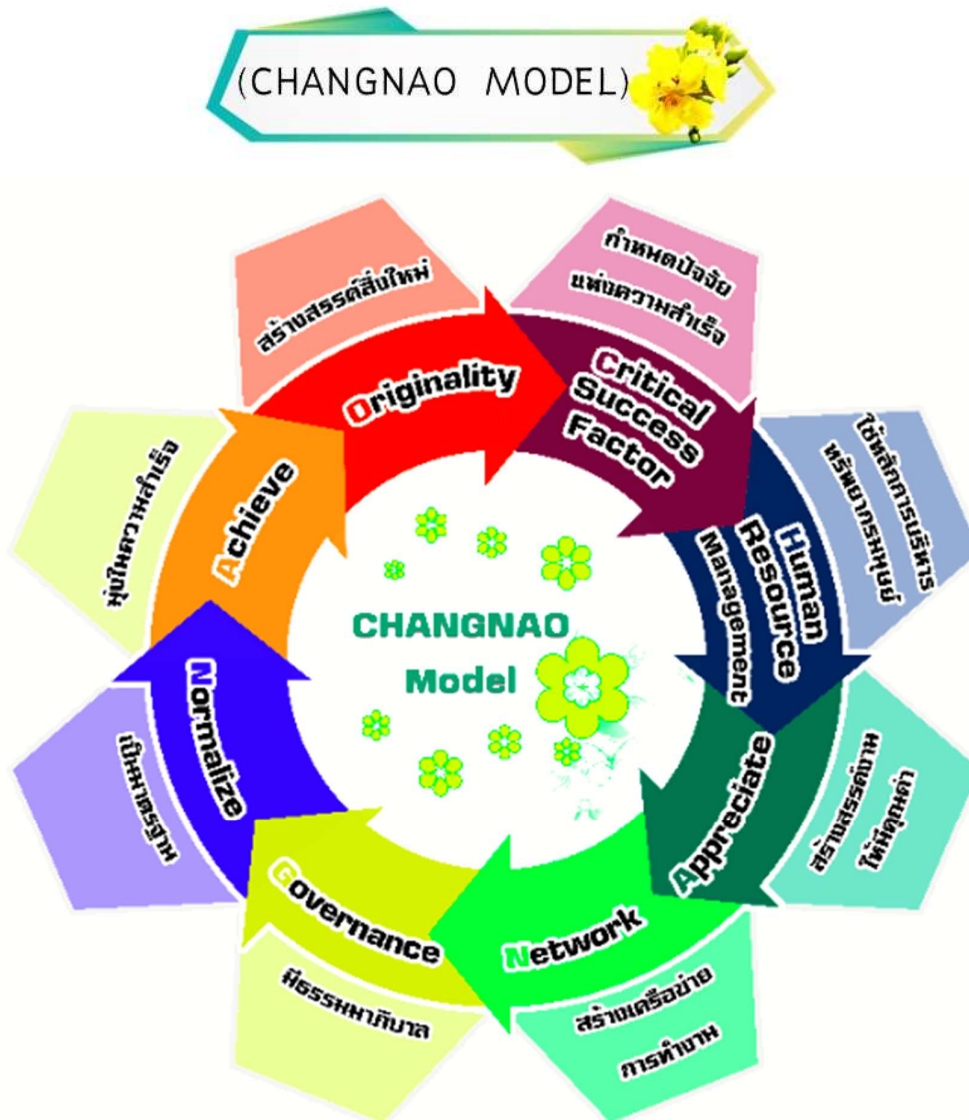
(CHANGNAO MODEL)

CHANGNAO Model

Originality
สร้างสรรค์สิ่งใหม่

Critical Success Factor
กำหนดปัจจัยแห่งความสำเร็จ

Human Resource Management
ใช้หลักการบริหารทรัพยากรมนุษย์

Appreciate
สร้างสรรค์งานให้มีคุณค่า

Network
สร้างเครือข่ายการทำงาน

Governance
มีธรรมมาภิบาล

Normalize
เป็นมาตรฐาน

Achieve
มุ่งในความสำเร็จ